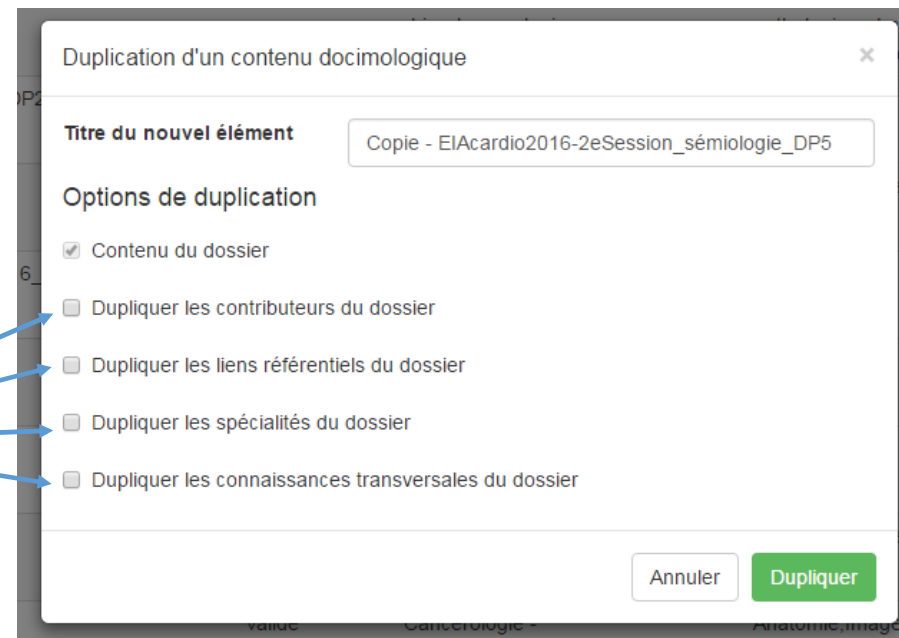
Duplication d'un contenu docimologique

×

Titre du nouvel élément

Copie - ElAcardio2016-2eSession_sémiologie_DP5

Options de duplication

Contenu du dossier

Dupliquer les contributeurs du dossier

Dupliquer les liens référentiels du dossier

Dupliquer les spécialités du dossier

Dupliquer les connaissances transversales du dossier

Annuler

Dupliquer